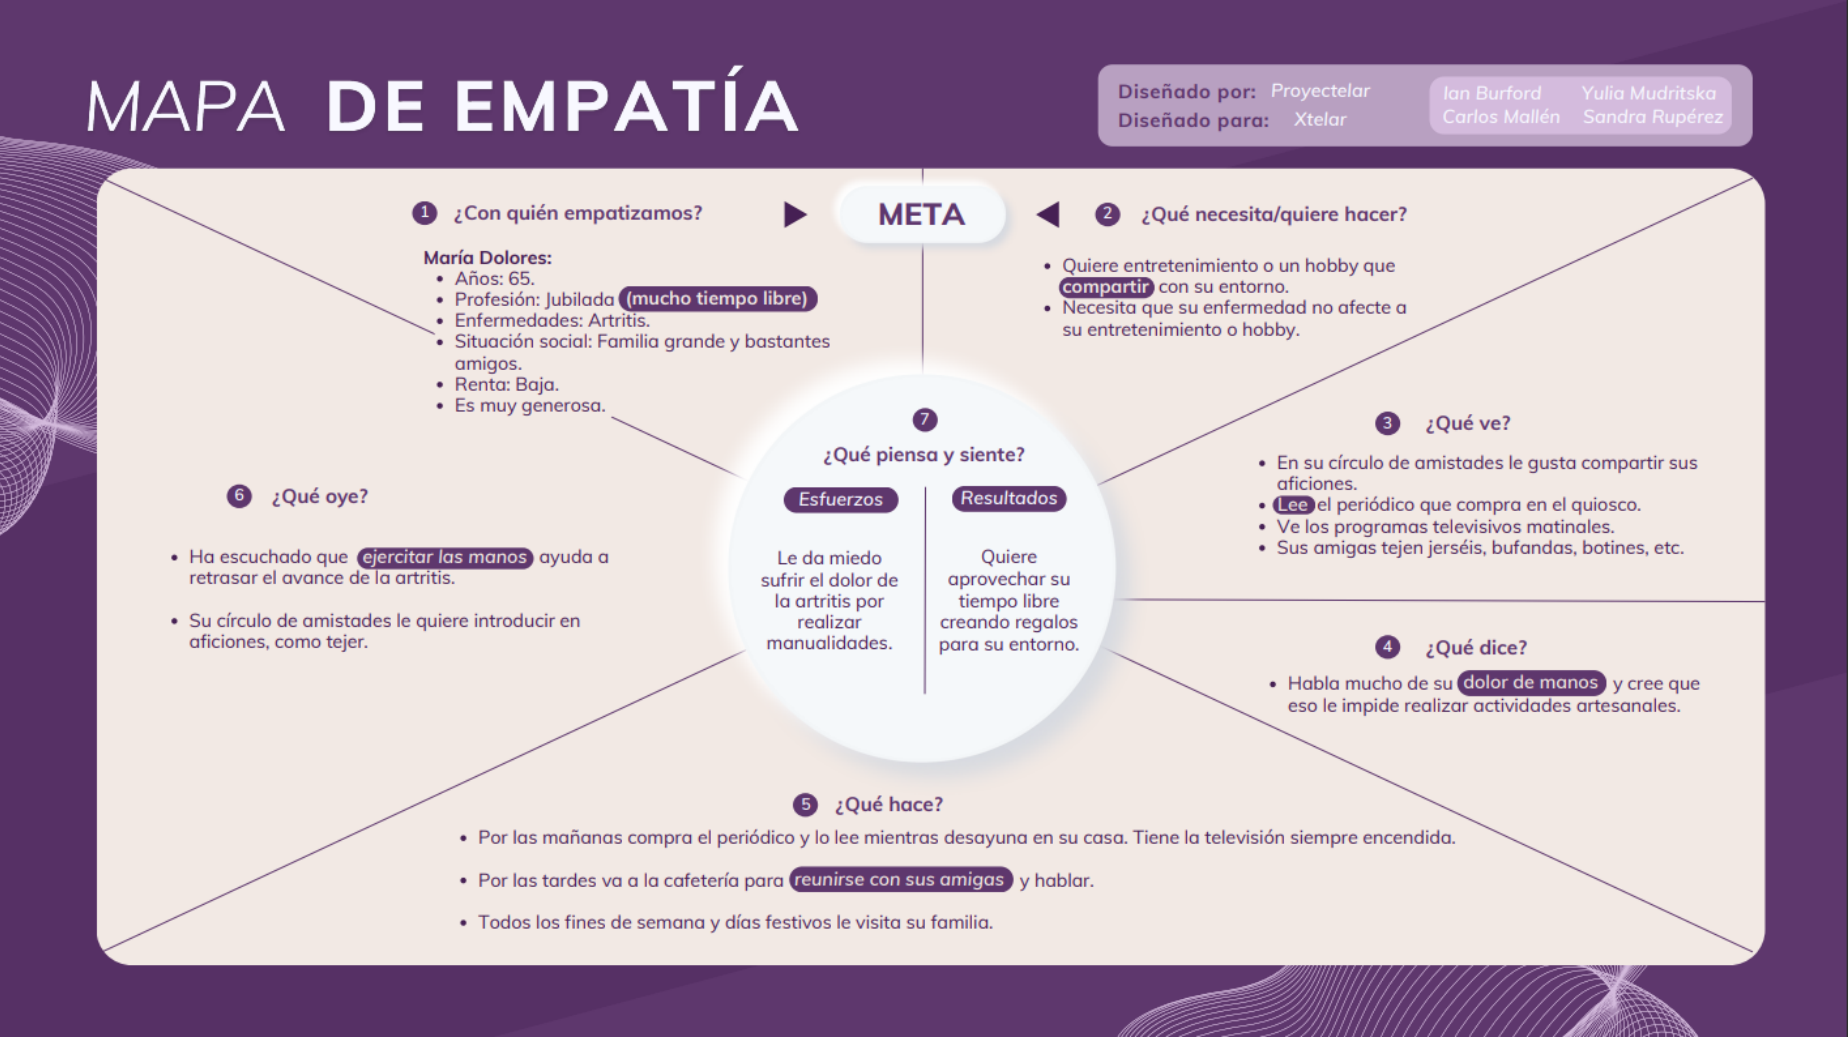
MAPA DE EMPATÍA

Diseñado por: Proyectelar
Diseñado para: Xtelar

Ian Burford
Yulia Mudritska
Carlos Mallén
Sandra Rupérez

1 ¿Con quién empatizamos?

META

2 ¿Qué necesita/quiere hacer?

María Dolores:
- Años: 65.
- Profesión: Jubilada (mucho tiempo libre)
- Enfermedades: Artritis.
- Situación social: Familia grande y bastantes amigos.
- Renta: Baja.
- Es muy generosa.

- Quiere entretenimiento o un hobby que compartir con su entorno.
- Necesita que su enfermedad no afecte a su entretenimiento o hobby.

7 ¿Qué piensa y siente?

Esfuerzos

Le da miedo sufrir el dolor de la artritis por realizar manualidades.

Resultados

Quiere aprovechar su tiempo libre creando regalos para su entorno.

3 ¿Qué ve?

- En su círculo de amistades le gusta compartir sus aficiones.
- Lee el periódico que compra en el quiosco.
- Ve los programas televisivos matinales.
- Sus amigas tejen jerséis, bufandas, botines, etc.

6 ¿Qué oye?

- Ha escuchado que ejercitar las manos ayuda a retrasar el avance de la artritis.
- Su círculo de amistades le quiere introducir en aficiones, como tejer.

4 ¿Qué dice?

- Habla mucho de su dolor de manos y cree que eso le impide realizar actividades artesanales.

5 ¿Qué hace?

- Por las mañanas compra el periódico y lo lee mientras desayuna en su casa. Tiene la televisión siempre encendida.
- Por las tardes va a la cafetería para reunirse con sus amigas y hablar.
- Todos los fines de semana y días festivos le visita su familia.